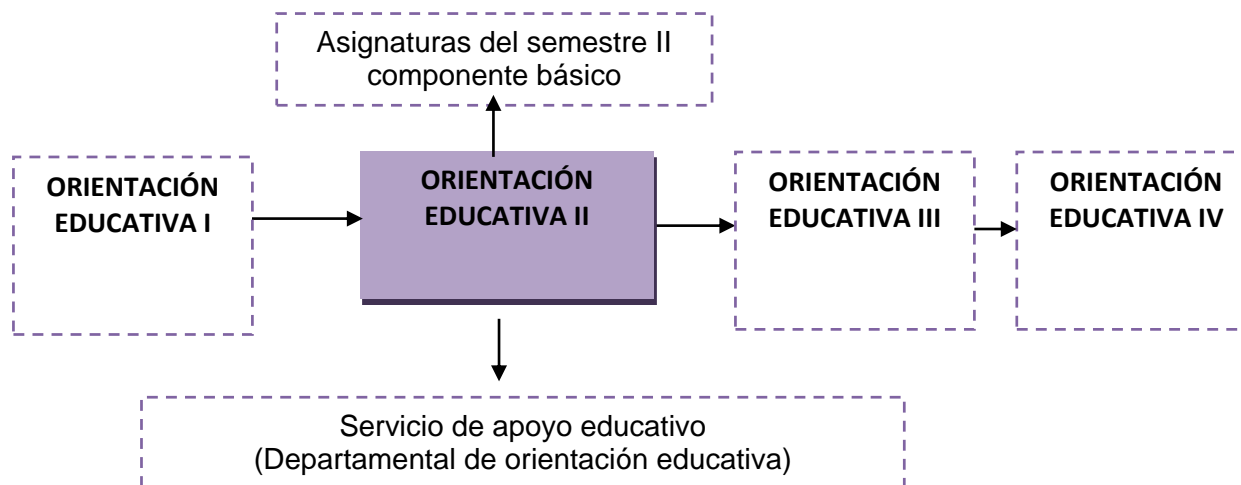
Asignaturas del semestre II
componente básico

ORIENTACIÓN
EDUCATIVA I

ORIENTACIÓN
EDUCATIVA II

ORIENTACIÓN
EDUCATIVA III

ORIENTACIÓN
EDUCATIVA IV

Servicio de apoyo educativo
(Departamental de orientación educativa)